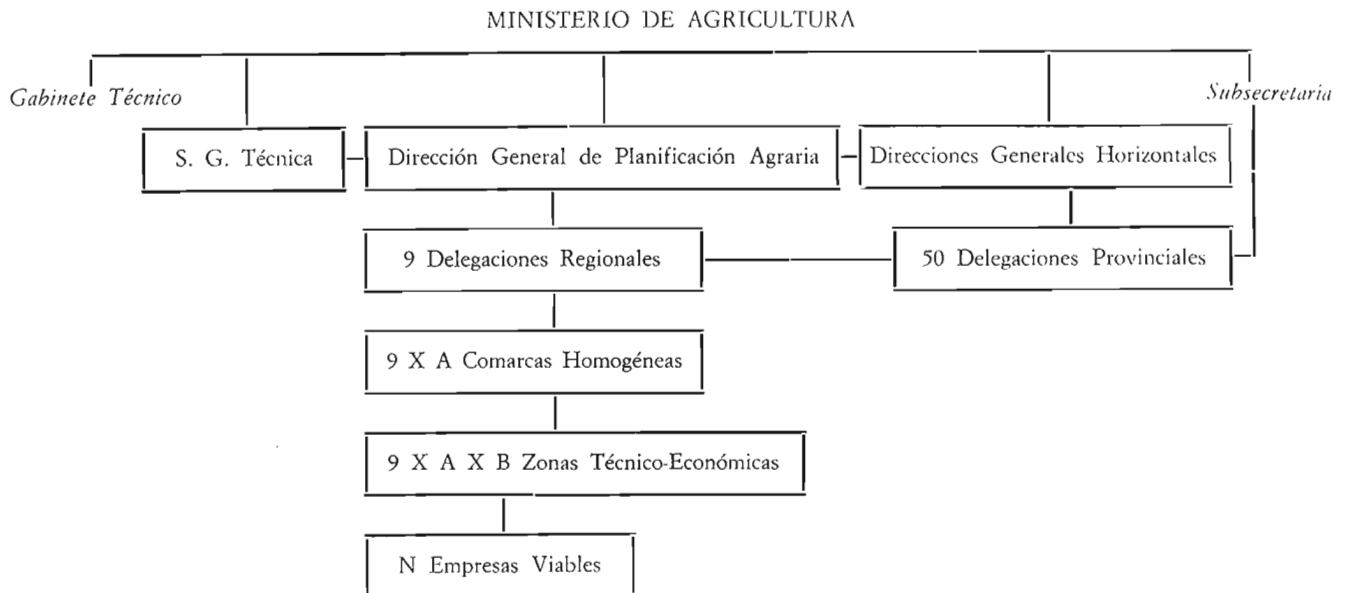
MINISTERIO DE AGRICULTURA

Gabinete Técnico

Subsecretaria

S. G. Técnica

Dirección General de Planificación Agraria

Direcciones Generales Horizontales

9 Delegaciones Regionales

50 Delegaciones Provinciales

9 X A Comarcas Homogéneas

9 X A X B Zonas Técnico-Económicas

N Empresas Viables